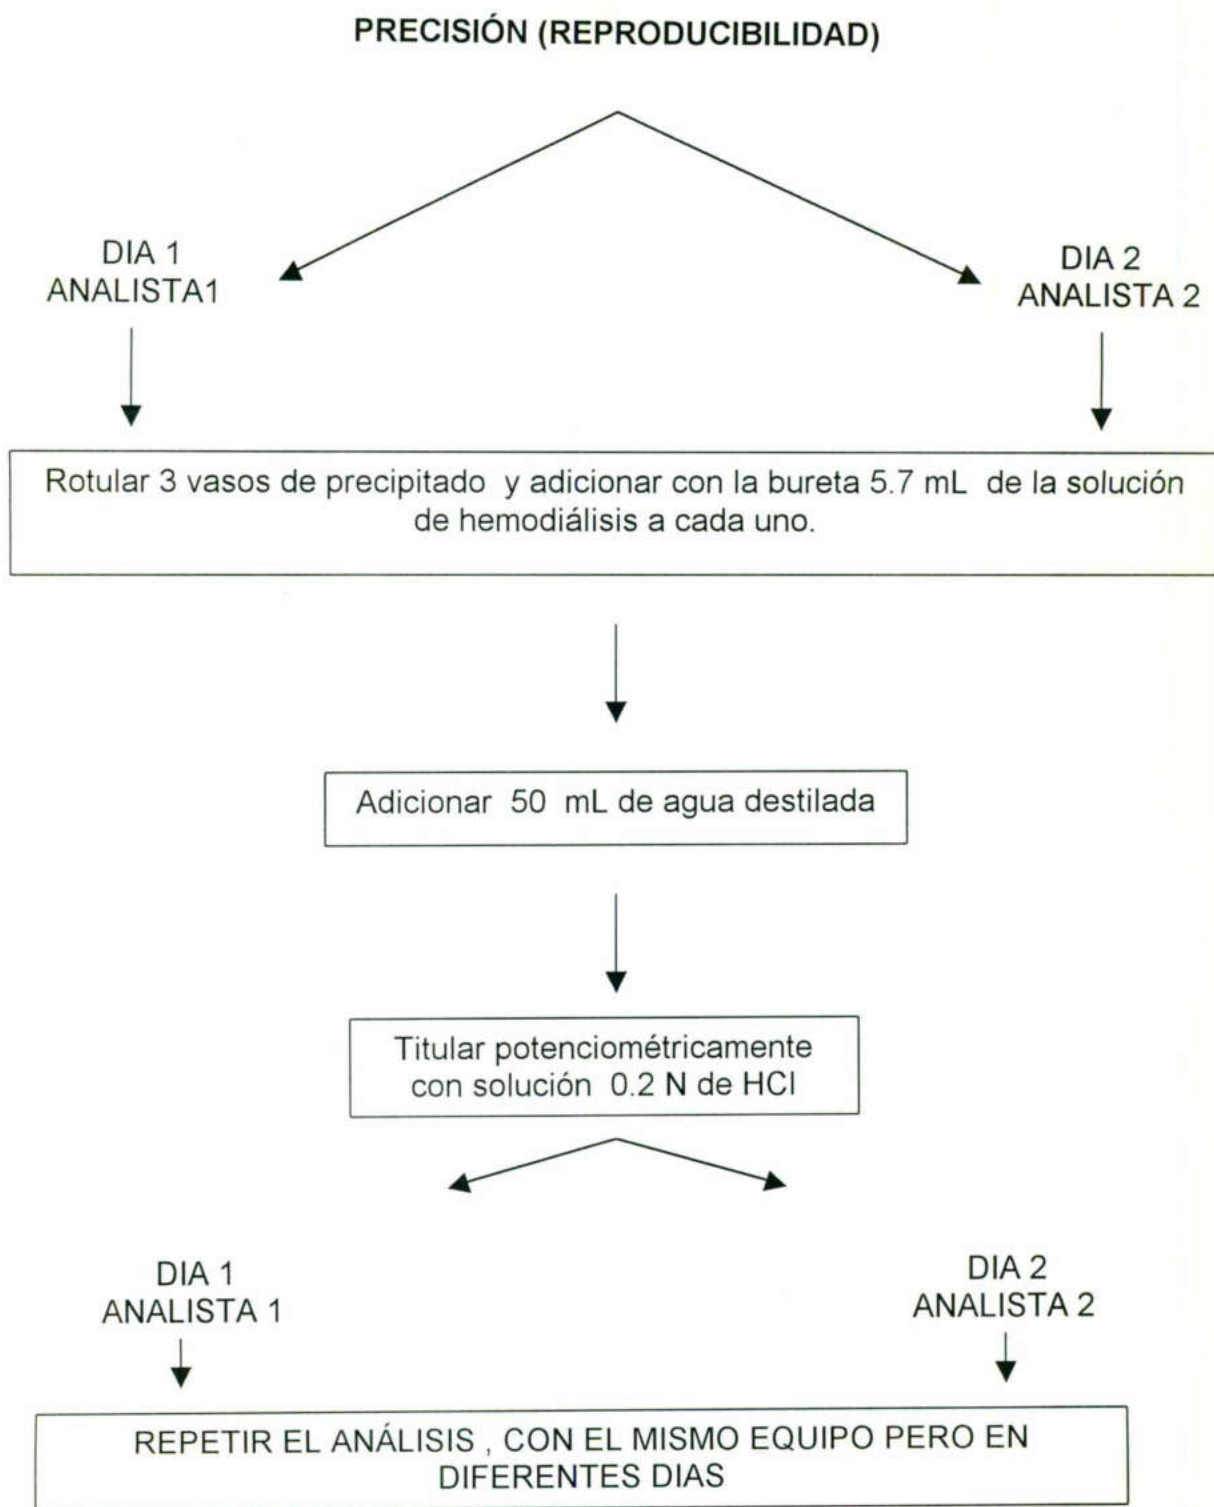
PRECISIÓN (REPRODUCIBILIDAD)

DIA 1
ANALISTA1

DIA 2
ANALISTA 2

Rotular 3 vasos de precipitado y adicionar con la bureta 5.7 mL de la solución de hemodiálisis a cada uno.

Adicionar 50 mL de agua destilada

Titular potenciométricamente con solución 0.2 N de HCl

DIA 1
ANALISTA 1

DIA 2
ANALISTA 2

REPETIR EL ANÁLISIS , CON EL MISMO EQUIPO PERO EN DIFERENTES DIAS